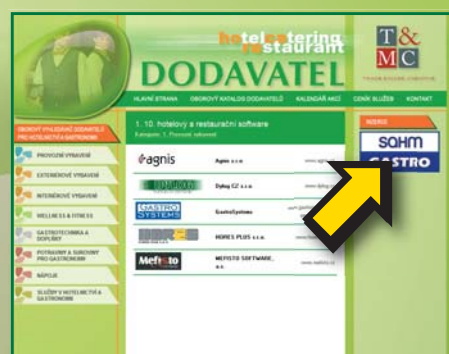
hotel catering restaurant
DODAVATEL
T& MC
HLAVNÍ STRANA
OBOROVÝ KATALOG DODAVATELŮ
KALENDÁŘ AKCÍ
CENÍK SLUŽEB
KONTAKT
OBOROVÝ VYHLEDÁVAČ DODAVATELŮ PRO HOTELNICTVÍ A GASTRONOMII
PROVOZNÍ VYBAVENÍ
EXTERIÉROVÉ VYBAVENÍ
INTERIÉROVÉ VYBAVENÍ
WELLNESS A FITNESS
GASTROTECHNIKA A DOPLŇKY
POTRAVINY A SUROVINY PRO GASTRONOMII
NÁPOJE
SLUŽBY V HOTELNICTVÍ A GASTRONOMII
1. 10. hotelový a restaurační software
Kategorie: 1. Provozní vybavení
agnis
Agnis s.r.o.
Dybiq CZ s.r.o.
GASTRO SYSTEMS
GastroSystems
HORES PLUS s.r.o.
Mefisto
MEFISTO SOFTWARE, a.s.
www.mefisto.cz
INZERCE
SAHM
GASTRO